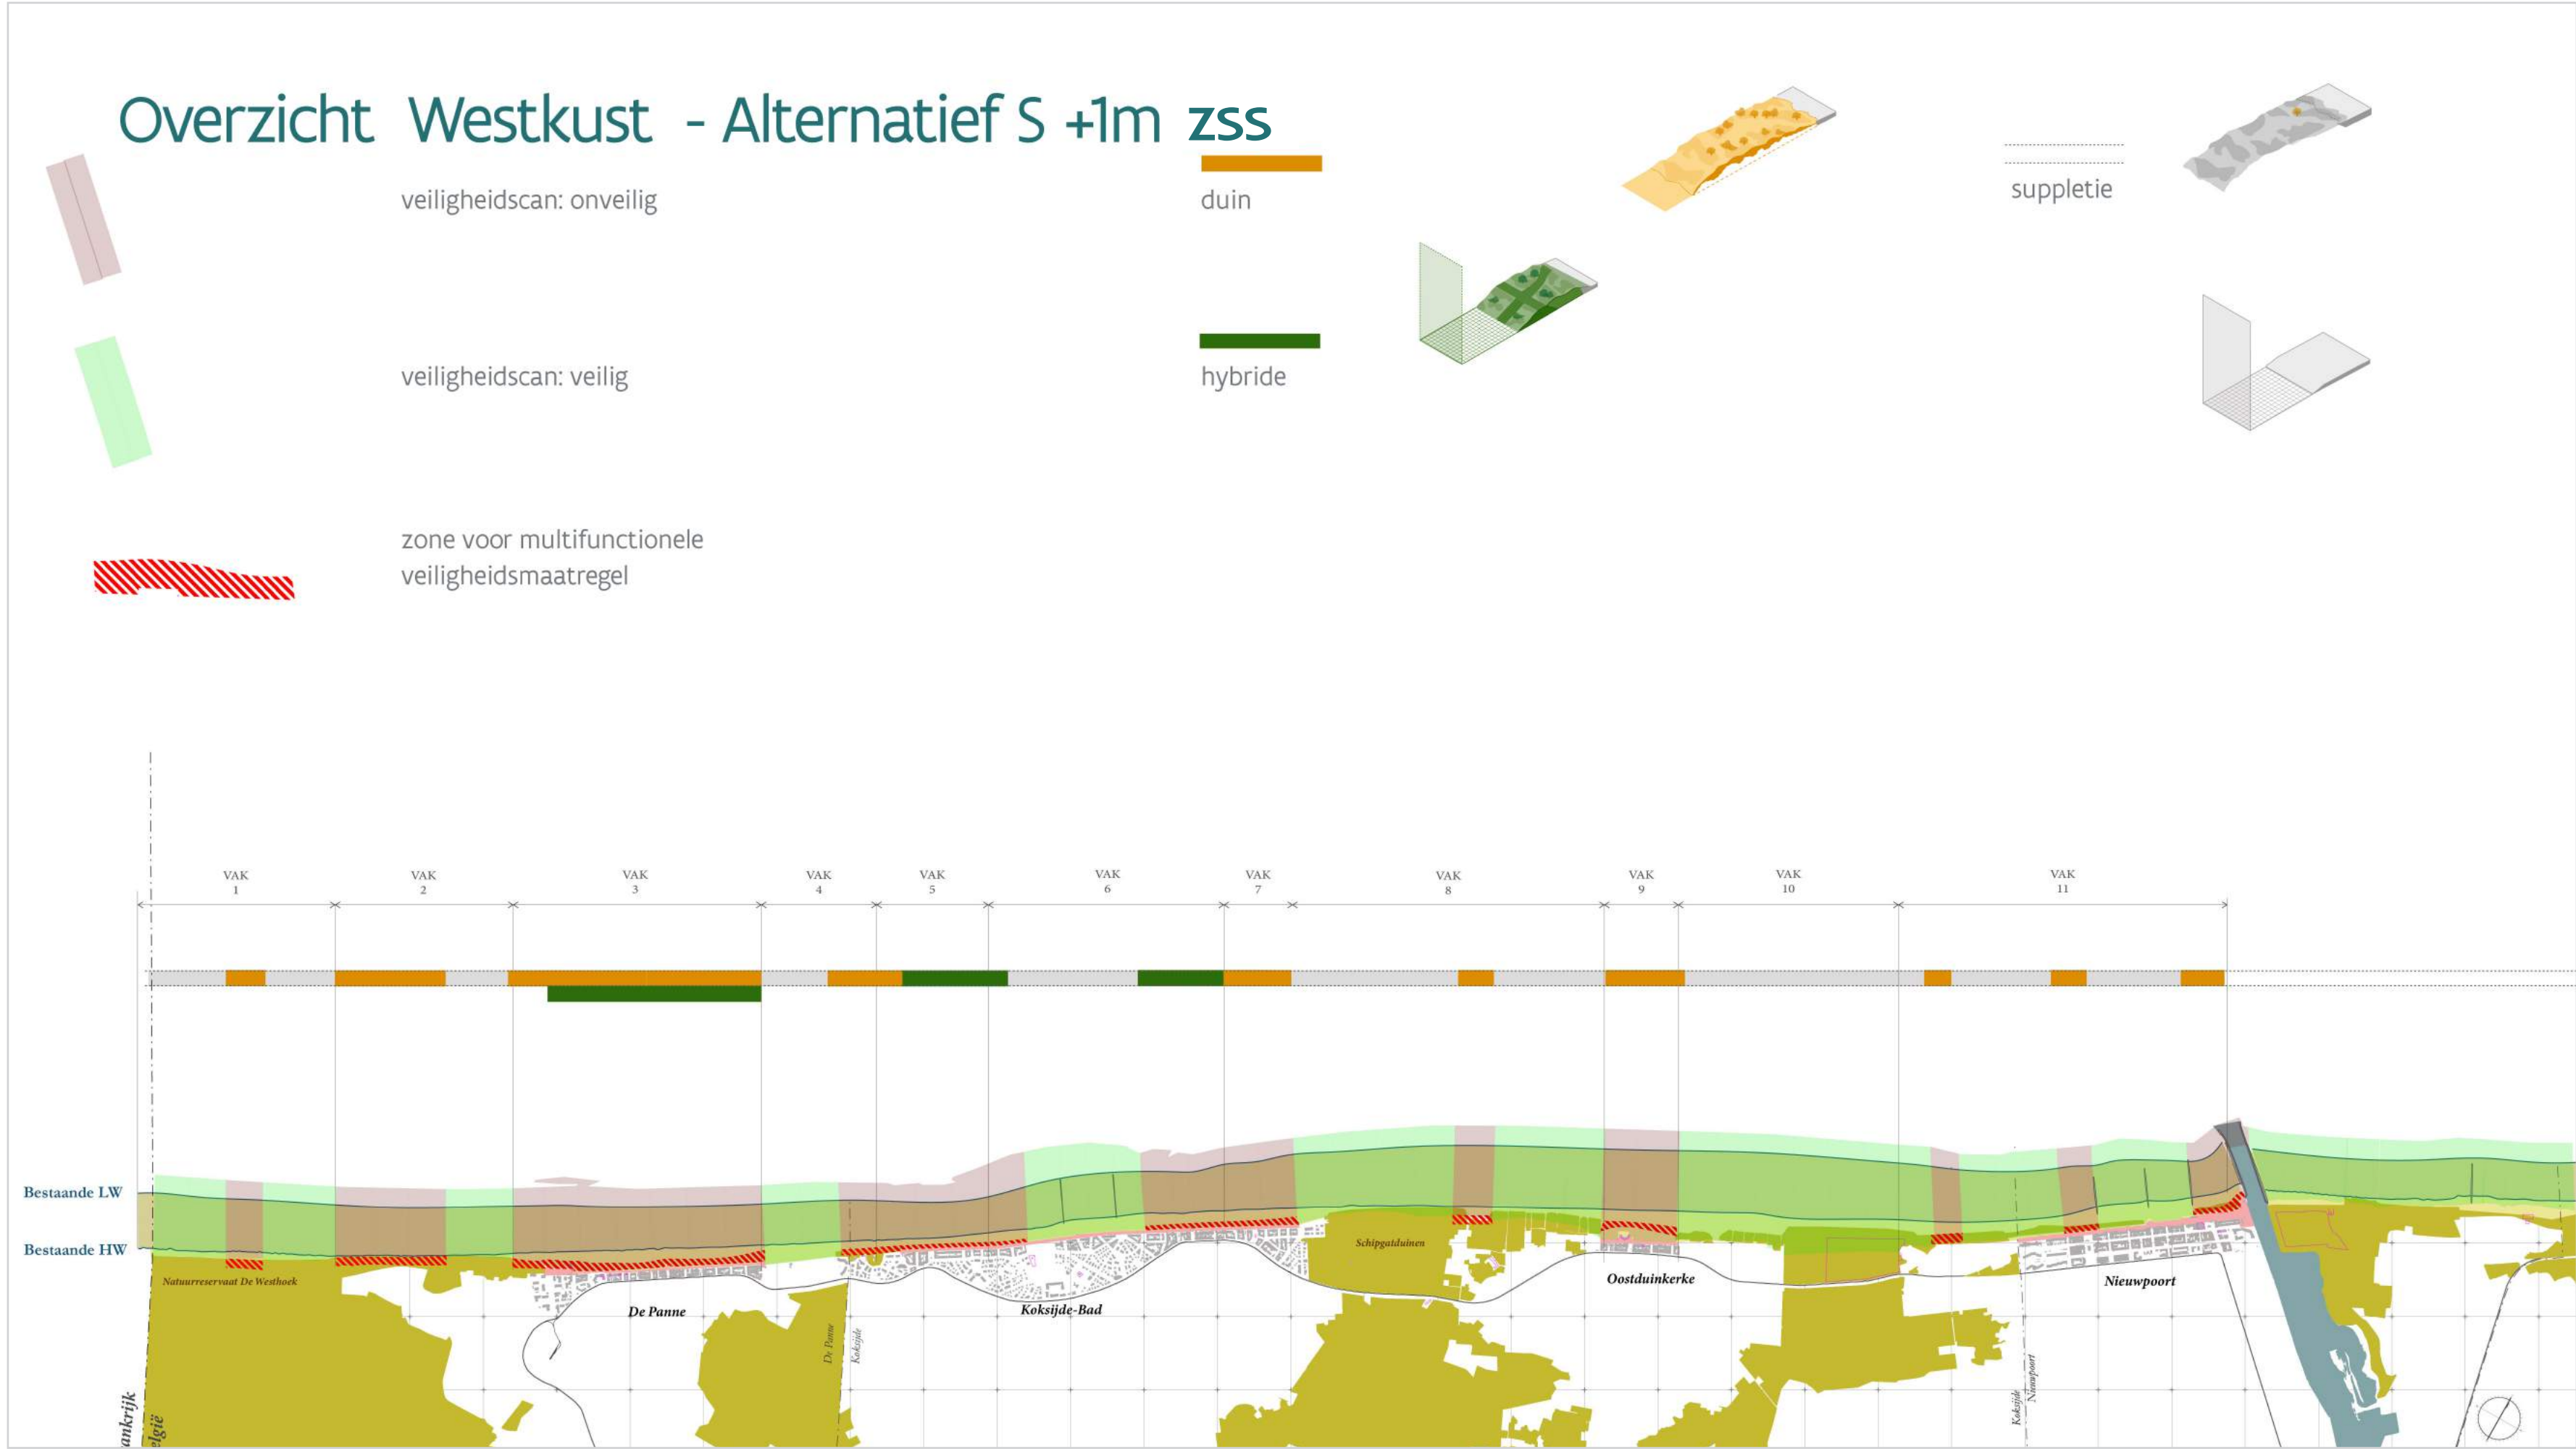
Overzicht Westkust - Alternatief S +1m zss

veiligheidscan: onveilig

duin

suppletie

veiligheidscan: veilig

hybride

zone voor multifunctionele veiligheidsmaatregel

VAK 1
VAK 2
VAK 3
VAK 4
VAK 5
VAK 6
VAK 7
VAK 8
VAK 9
VAK 10
VAK 11

Bestaande LW
Bestaande HW

Natuurreservaat De Westhoek
De Panne
De Panne
Koksijde
Koksijde-Bad
Schipgatduinen
Oostduinkerke
Nieuwpoort
Koksijde
Nieuwpoort
ankrijk
elgië